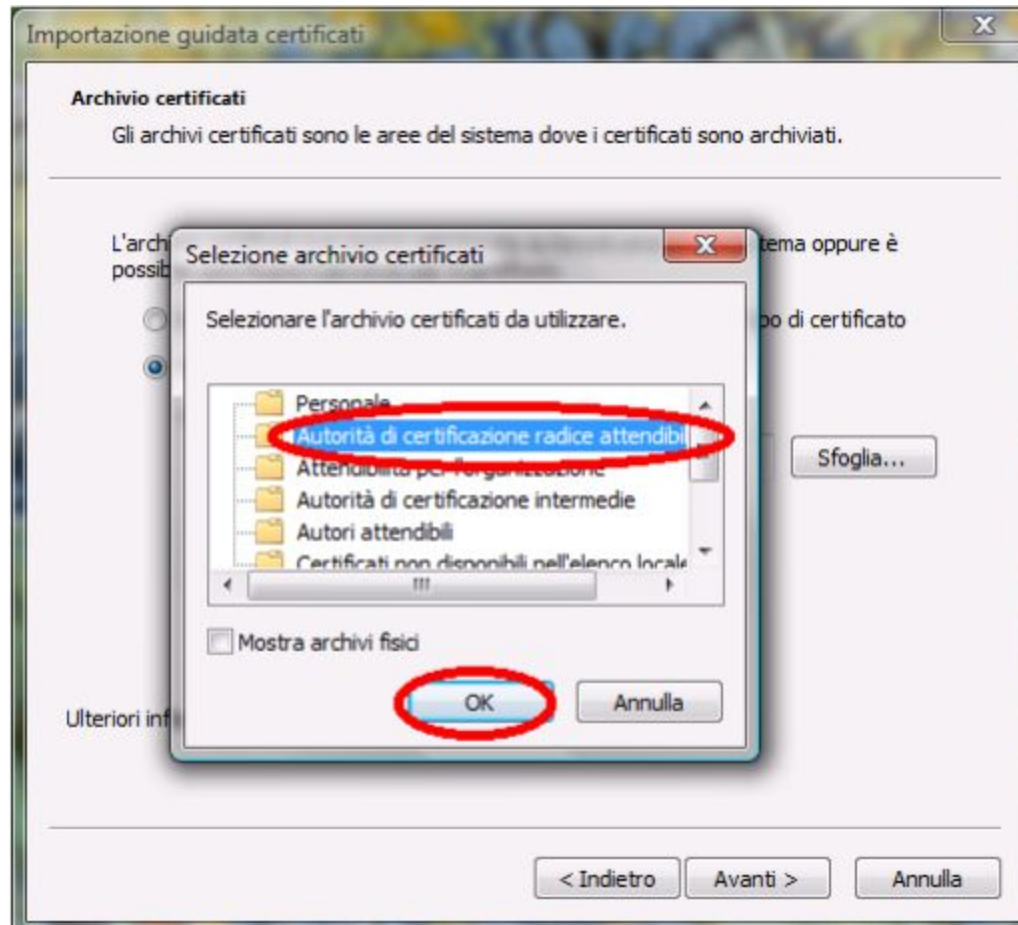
Importazione guidata certificati

Archivio certificati

Gli archivi certificati sono le aree del sistema dove i certificati sono archiviati.

L'arch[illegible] tema oppure è possib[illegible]

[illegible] po di certificato

Sfoglia...

Ulteriori inf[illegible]

Selezione archivio certificati

Selezionare l'archivio certificati da utilizzare.

Personale
Autorità di certificazione radice attendibi
Attendibilità per l'organizzazione
Autorità di certificazione intermedie
Autori attendibili
Certificati non disponibili nell'elenco locale

Mostra archivi fisici

OK

Annulla

< Indietro

Avanti >

Annulla